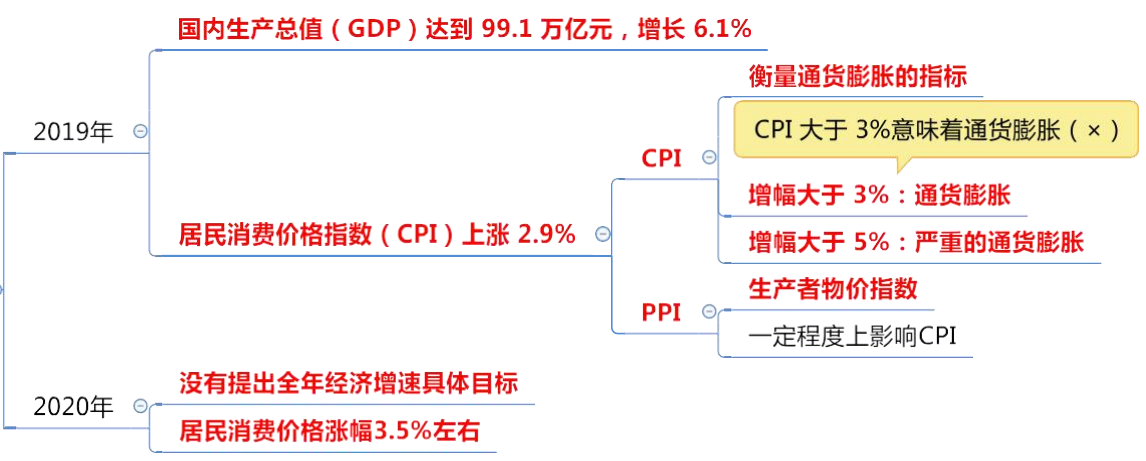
2019年

国内生产总值（GDP）达到 99.1 万亿元，增长 6.1%

居民消费价格指数（CPI）上涨 2.9%

CPI

衡量通货膨胀的指标

CPI 大于 3%意味着通货膨胀（×）

增幅大于 3%：通货膨胀

增幅大于 5%：严重的通货膨胀

PPI

生产者物价指数

一定程度上影响CPI

2020年

没有提出全年经济增速具体目标

居民消费价格涨幅3.5%左右